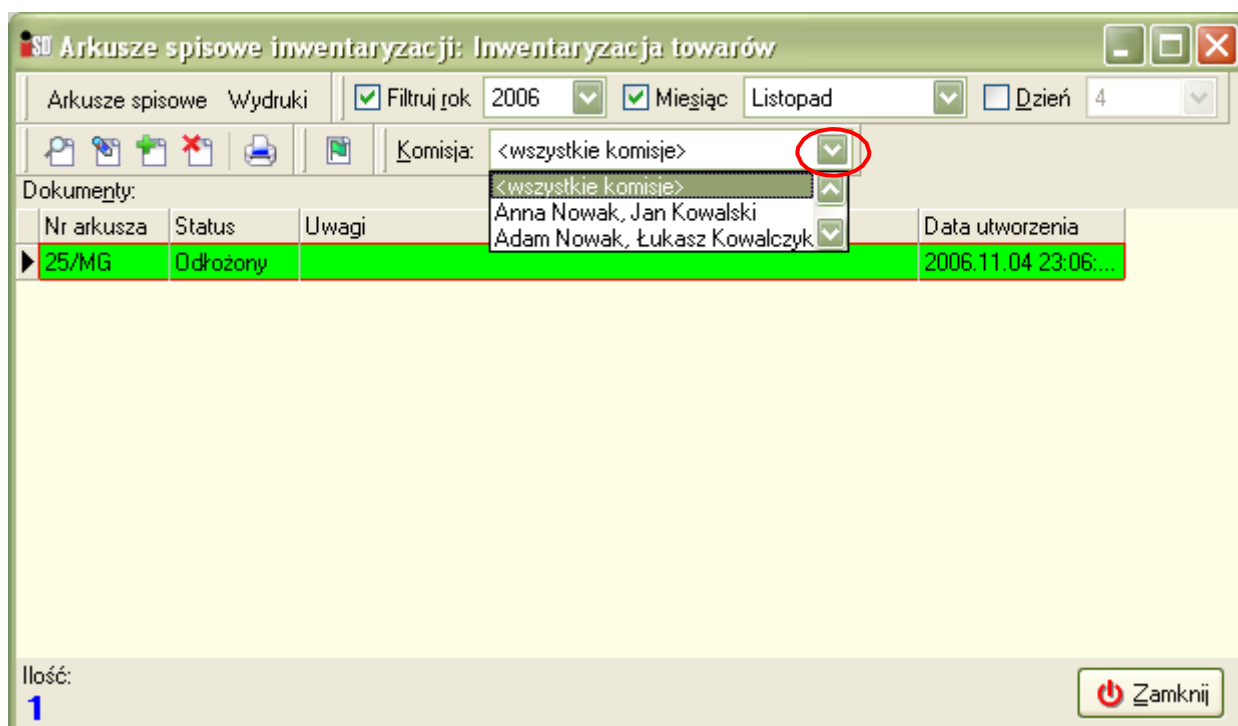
iSO Arkusze spisowe inwentaryzacji: Inwentaryzacja towarów

Arkusze spisowe Wydruki Filtruj rok 2006 Miesiąc Listopad Dzień 4

Komisja: <wszystkie komisje>

<wszystkie komisje>
Anna Nowak, Jan Kowalski
Adam Nowak, Łukasz Kowalczyk

Dokumenty:

| Nr arkusza | Status | Uwagi | Data utworzenia |
|---|---|---|---|
| 25/MG | Odłożony | | 2006.11.04 23:06:... |

Ilość:
1

Zamknij